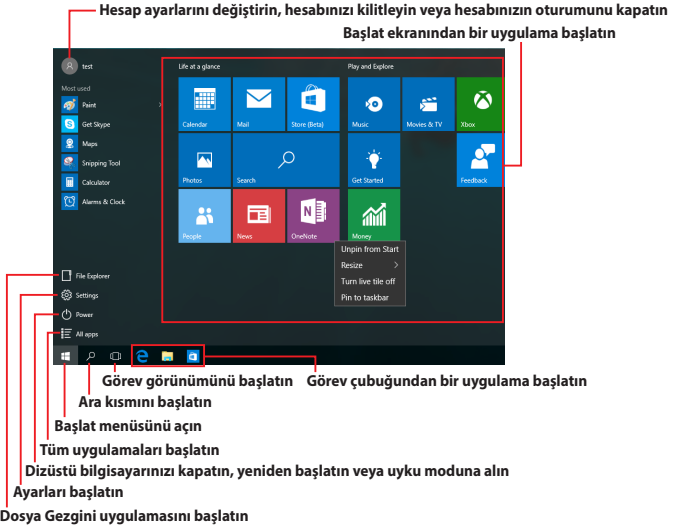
Hesap ayarlarını değiştirin, hesabınızı kilitleyin veya hesabınızın oturumunu kapatın

Başlat ekranından bir uygulama başlatın

test

Most used

Paint

Get Skype

Maps

Snipping Tool

Calculator

Alarms & Clock

Life at a glance

Calendar

Mail

Store (Beta)

Photos

Search

People

News

OneNote

Play and Explore

Music

Movies & TV

Xbox

Get Started

Feedback

Money

Unpin from Start

Resize

Turn live tile off

Pin to taskbar

File Explorer

Settings

Power

All apps

Görev görünümünü başlatın

Görev çubuğundan bir uygulama başlatın

Ara kısmını başlatın

Başlat menüsünü açın

Tüm uygulamaları başlatın

Dizüstü bilgisayarınızı kapatın, yeniden başlatın veya uyku moduna alın

Ayarları başlatın

Dosya Gezgini uygulamasını başlatın